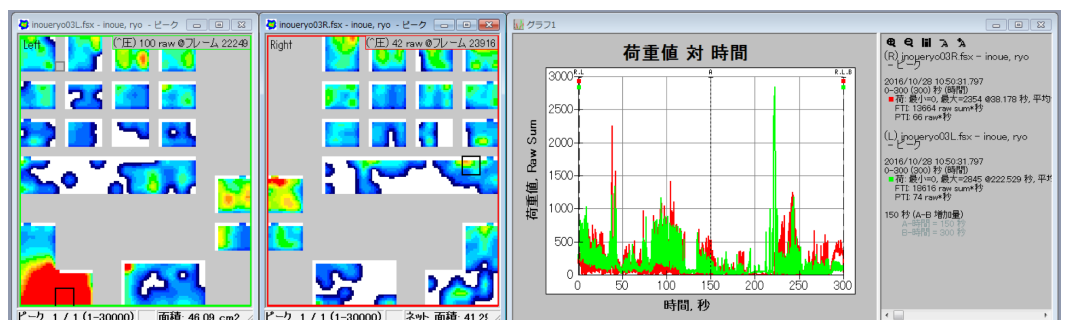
inoueryo03L.fsx - inoue, ryo - ピーク

Left

(^圧) 100 raw @フレーム 22249

ピーク 1 / 1 (1-30000)

面積: 46.09 cm2

inoueryo03R.fsx - inoue, ryo - ピーク

Right

(^圧) 42 raw @フレーム 23916

ピーク 1 / 1 (1-30000)

ネット 面積: 41.2

グラフ1

荷重値 対 時間

R.L

A

R.L.B

荷重値, Raw Sum

3000

2500

2000

1500

1000

500

0

0

50

100

150

200

250

300

時間, 秒

(R) inoueryo03R.fsx - inoue, ryo - ピーク

2016/10/28 10:50:31.797

0-300 (300) 秒 (時間)

荷: 最小=0, 最大=2354 @38.178 秒, 平均

FTI: 13664 raw sum*秒

PTI: 66 raw*秒

(L) inoueryo03L.fsx - inoue, ryo - ピーク

2016/10/28 10:50:31.797

0-300 (300) 秒 (時間)

荷: 最小=0, 最大=2845 @222.529 秒, 平均

FTI: 18616 raw sum*秒

PTI: 74 raw*秒

150 秒 (A-B 増加量)

A-時間 = 150 秒

B-時間 = 300 秒